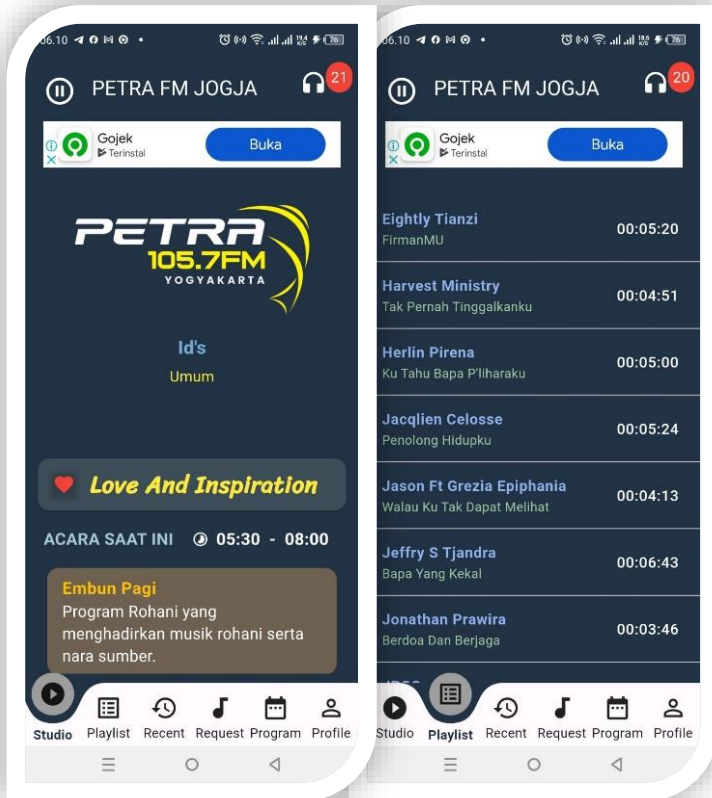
06.10 76

PETRA FM JOGJA 21

Gojek
Terinstal
Buka

PETRA
105.7FM
YOGYAKARTA

Id's
Umum

Love And Inspiration

ACARA SAAT INI 05:30 - 08:00

Embun Pagi
Program Rohani yang menghadirkan musik rohani serta nara sumber.

Studio Playlist Recent Request Program Profile

06.10 76

PETRA FM JOGJA 20

Gojek
Terinstal
Buka

Eightly Tianzi
FirmanMU
00:05:20

Harvest Ministry
Tak Pernah Tinggalkanku
00:04:51

Herlin Pirena
Ku Tahu Bapa P'liharaku
00:05:00

Jacqlien Celosse
Penolong Hidupku
00:05:24

Jason Ft Grezia Epiphania
Walau Ku Tak Dapat Melihat
00:04:13

Jeffry S Tjandra
Bapa Yang Kekal
00:06:43

Jonathan Prawira
Berdoa Dan Berjaga
00:03:46

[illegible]

Studio Playlist Recent Request Program Profile